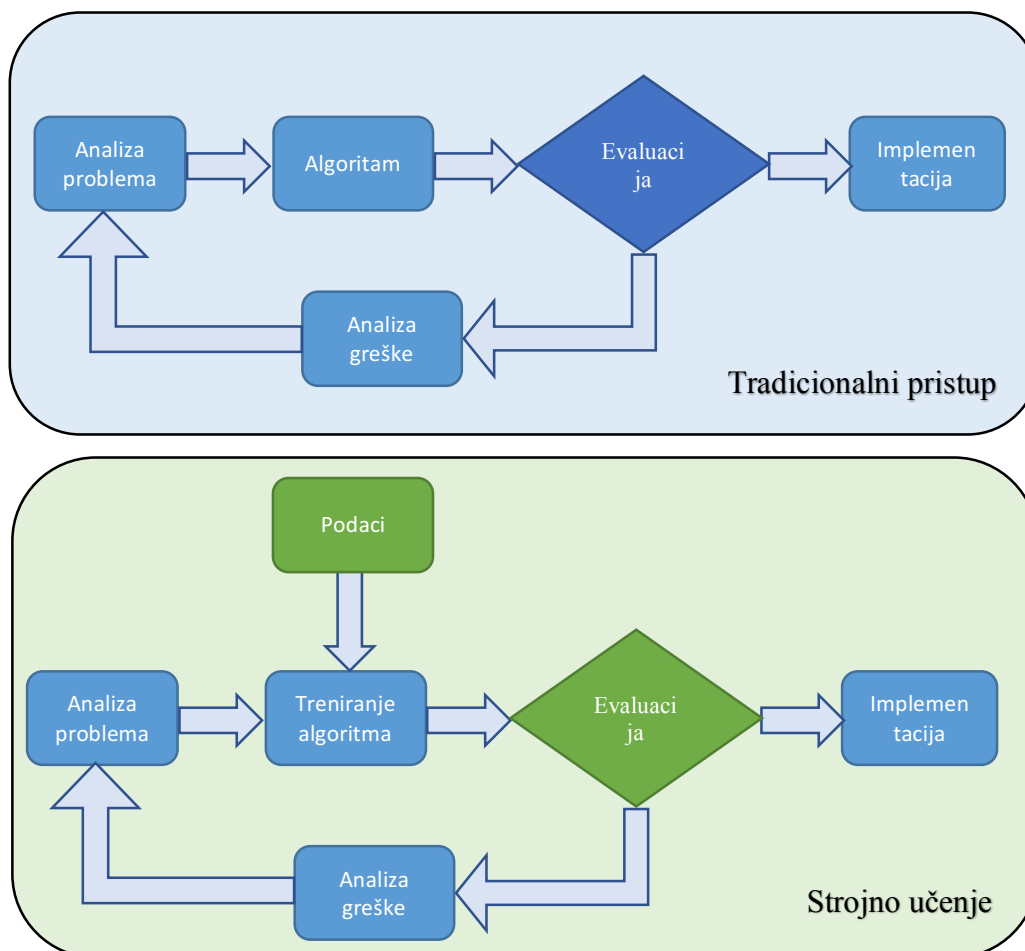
Analiza problema

Algoritam

Evaluaci ja

Implemen tacija

Analiza greške

Tradicionalni pristup

Podaci

Analiza problema

Treniranje algoritma

Evaluaci ja

Implemen tacija

Analiza greške

Strojno učenje